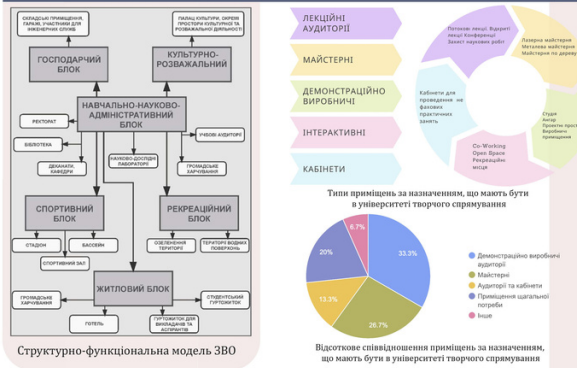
СКЛАДСЬКІ ПРИМІЩЕННЯ, ГАРАЖІ, УЧАСТКИ ДЛЯ ІНЖЕНЕРНИХ СЛУЖБ

ПАЛАЦ КУЛЬТУРИ, ОКРЕМІ ПРОСТОРИ КУЛЬТУРНОЇ ТА РОЗВАЖАЛЬНОЇ ДІЯЛЬНОСТІ

ГОСПОДАРЧИЙ БЛОК

КУЛЬТУРНО-РОЗВАЖАЛЬНИЙ

РЕКТОРАТ

НАВЧАЛЬНО-НАУКОВО-АДМІНІСТРАТИВНИЙ БЛОК

НАВЧАЛЬНІ АУДИТОРІЇ

БІБЛІОТЕКА

ДЕКАНАТИ, КАФЕДРИ

НАУКОВО-ДОСЛІДНІ ЛАБОРАТОРІЇ

ГРОМАДСЬКЕ ХАРЧУВАННЯ

СПОРТИВНИЙ БЛОК

РЕКРЕАЦІЙНИЙ БЛОК

СТАДІОН

БАСЕЙН

ОЗЕЛЕНЕННЯ ТЕРИТОРІЇ

ТЕРИТОРІЇ ВОДНИХ ПОВЕРХОНЬ

СПОРТИВНИЙ ЗАЛ

ЖИТЛОВИЙ БЛОК

ГРОМАДСЬКЕ ХАРЧУВАННЯ

СТУДЕНТСЬКІ ГУРТОЖИТКИ

ГОТЕЛЬ

ГУРТОЖИТКИ ДЛЯ ВИКЛАДАЧІВ ТА АСПІРАНТІВ

Структурно-функціональна модель ЗВО

ЛЕКЦІЙНІ АУДИТОРІЇ

МАЙСТЕРНІ

ДЕМОНСТРАЦІЙНО ВИРОБНИЧІ

ІНТЕРАКТИВНІ

КАБІНЕТИ

Потокові лекції. Відкриті лекції Конференції Захист наукових робіт

Лазерна майстерня Металева майстерня Майстерня по дереву

Студ- Ангар Проектні прост Виробничі приміщення

Co-Working Open Space Рекреаційні місця

Кабінети для проведення не фахових практичних занять

Типи приміщень за призначенням, що мають бути в університеті творчого спрямування

33.3%

26.7%

13.3%

20%

6.7%

Демонстраційно виробничі аудиторії

Майстерні

Аудиторії та кабінети

Приміщення щагальної потреби

Інше

Відсоткове співвідношення приміщень за призначенням, що мають бути в університеті творчого спрямування